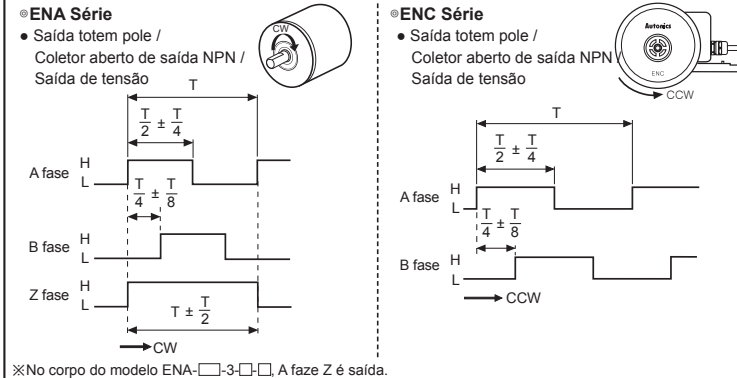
◎ENA Série
● Saída totem pole / Coletor aberto de saída NPN / Saída de tensão

CW

T

$\frac{T}{2} \pm \frac{T}{4}$

A fase H L

$\frac{T}{4} \pm \frac{T}{8}$

B fase H L

Z fase H L

$T \pm \frac{T}{2}$

CW

◎ENC Série
● Saída totem pole / Coletor aberto de saída NPN / Saída de tensão

Autonics

ENC

CCW

T

$\frac{T}{2} \pm \frac{T}{4}$

A fase H L

$\frac{T}{4} \pm \frac{T}{8}$

B fase H L

CCW

※No corpo do modelo ENA-□-3-□-□, A faze Z é saída.